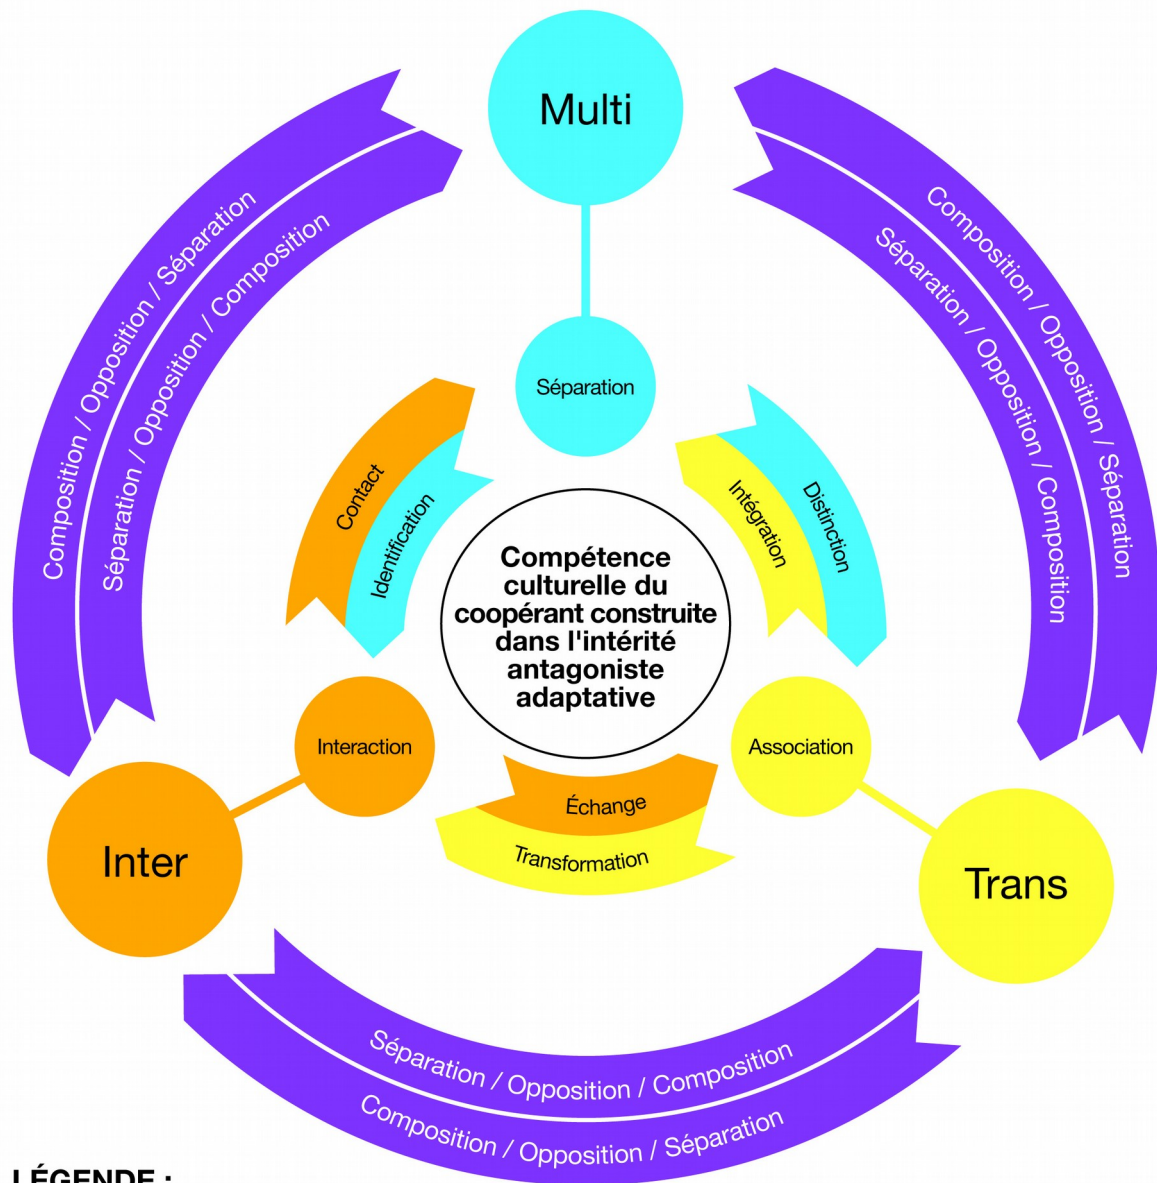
Multi

Composition / Opposition / Séparation
Séparation / Opposition / Composition

Composition / Opposition / Séparation
Séparation / Opposition / Composition

Séparation

Contact
Identification

Intégration
Distinction

Compétence culturelle du coopérant construite dans l'intérité antagoniste adaptative

Interaction

Association

Échange
Transformation

Inter

Trans

Séparation / Opposition / Composition
Composition / Opposition / Séparation

LÉGENDE :